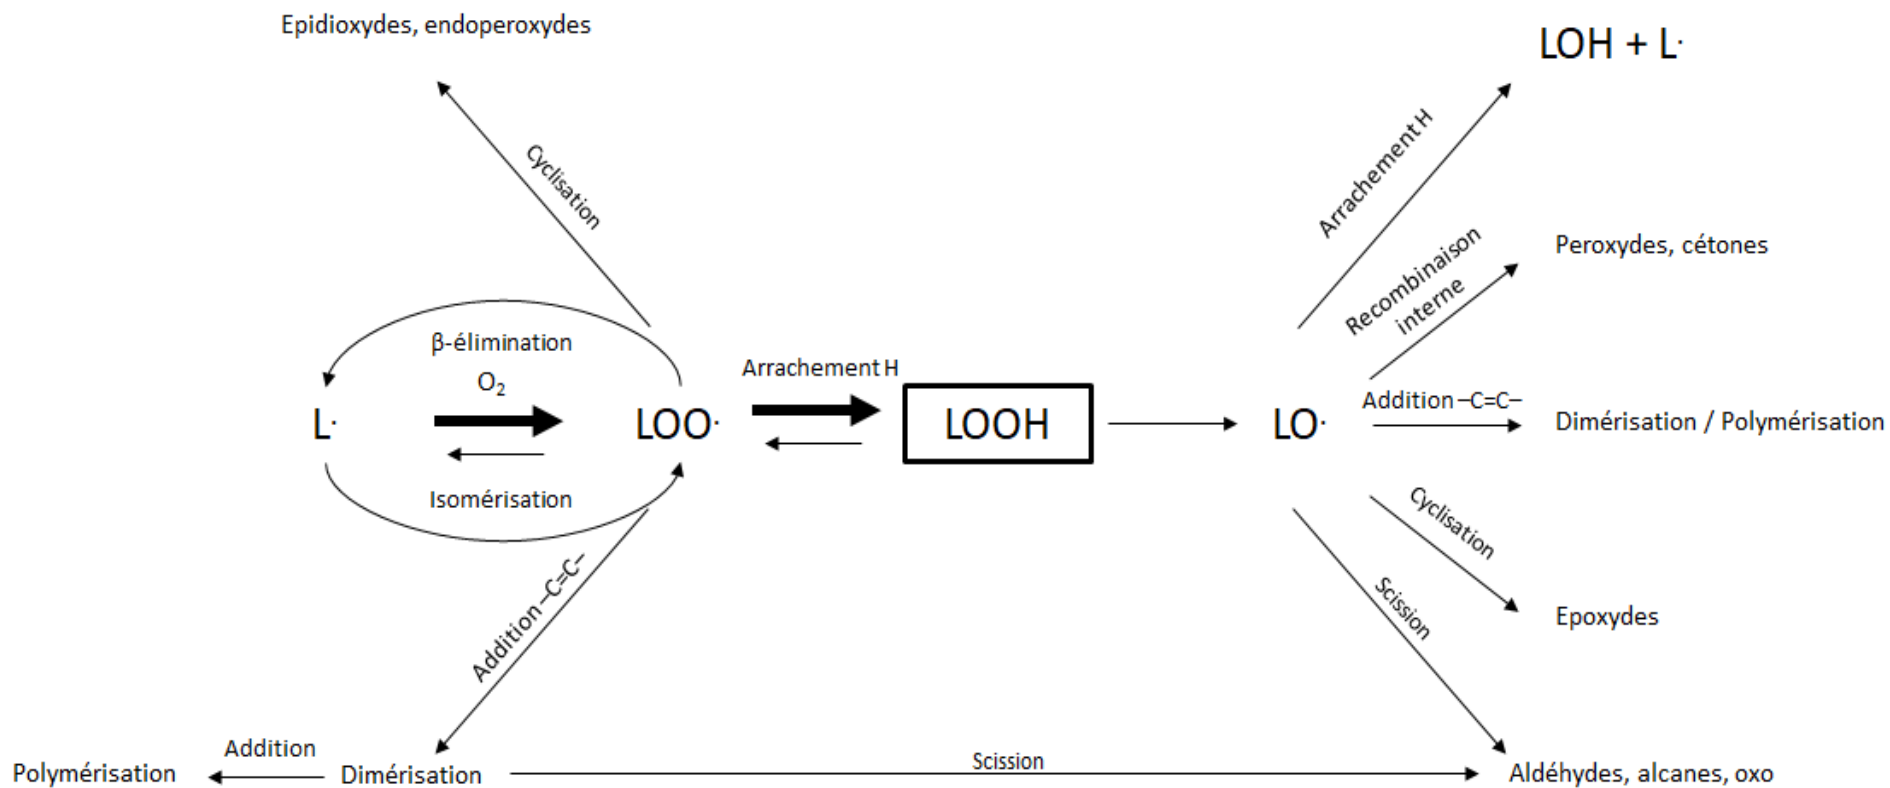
Epidioxydes, endoperoxydes

LOH + L·

Cyclisation

Arrachement H

Peroxydes, cétones

Recombinaison interne

β-élimination

$O_2$

Arrachement H

L·

LOO·

LOOH

LO·

Addition –C=C–

Dimérisation / Polymérisation

Isomérisation

Cyclisation

Epoxydes

Addition –C=C–

Scission

Addition

Polymérisation

Dimérisation

Scission

Aldéhydes, alcanes, oxo